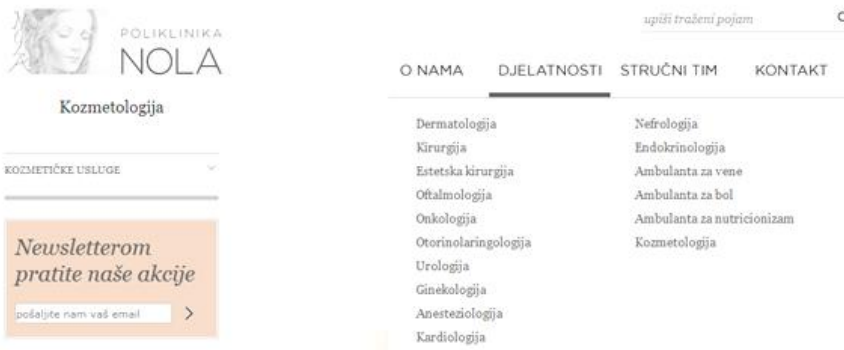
POLIKLINIKA
NOLA

upiši traženi pojam

O NAMA DJELATNOSTI STRUČNI TIM KONTAKT

Kozmetologija

KOZMETIČKE USLUGE

Newsletterom pratite naše akcije

pošaljite nam vaš email

Dermatologija
Kirurgija
Estetska kirurgija
Oftalmologija
Onkologija
Otorinolaringologija
Urologija
Ginekologija
Anesteziologija
Kardiologija

Nefrologija
Endokrinologija
Ambulanta za vene
Ambulanta za bol
Ambulanta za nutricionizam
Kozmetologija